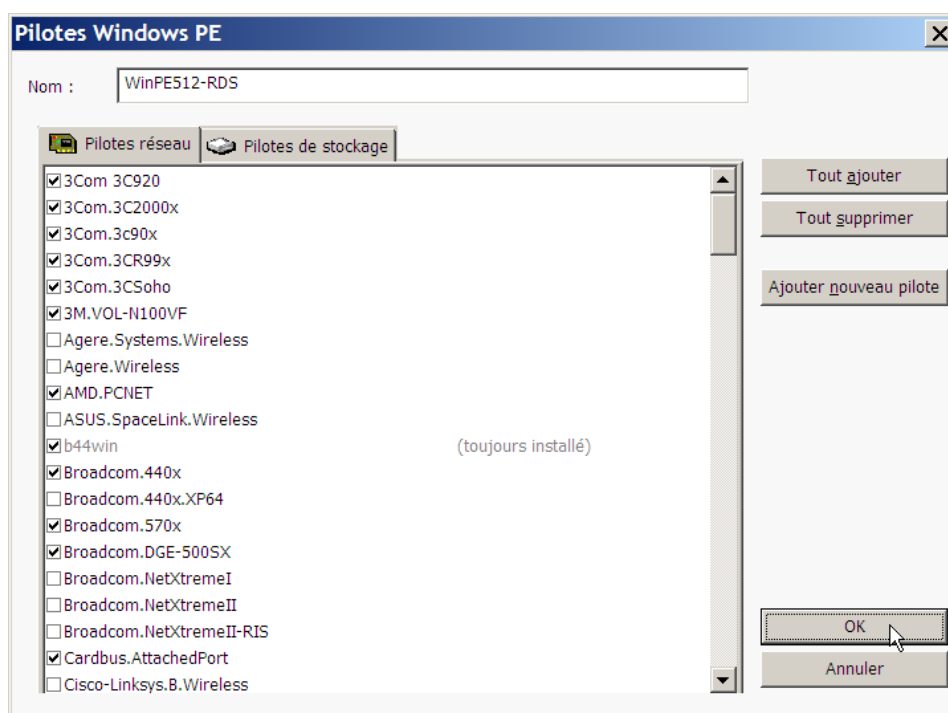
Pilotes Windows PE

Nom : WinPE512-RDS

Pilotes réseau
Pilotes de stockage

☑ 3Com 3C920
☑ 3Com.3C2000x
☑ 3Com.3c90x
☑ 3Com.3CR99x
☑ 3Com.3CSoho
☑ 3M.VOL-N100VF
☐ Agere.Systems.Wireless
☐ Agere.Wireless
☑ AMD.PCNET
☐ ASUS.SpaceLink.Wireless
☑ b44win (toujours installé)
☑ Broadcom.440x
☐ Broadcom.440x.XP64
☑ Broadcom.570x
☑ Broadcom.DGE-500SX
☐ Broadcom.NetXtremeI
☐ Broadcom.NetXtremeII
☐ Broadcom.NetXtremeII-RIS
☑ Cardbus.AttachedPort
☐ Cisco-Linksys.B.Wireless

Tout ajouter
Tout supprimer
Ajouter nouveau pilote
OK
Annuler